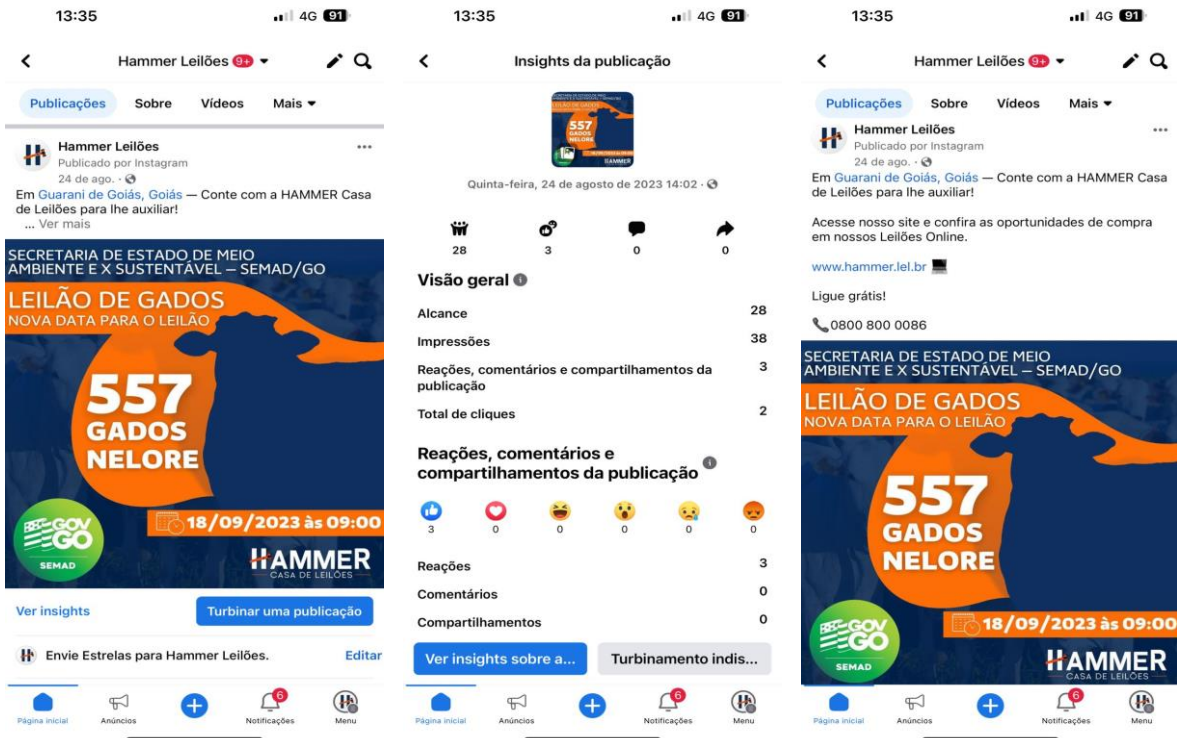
13:35
4G 91

Hammer Leilões 9+

Publicações Sobre Vídeos Mais

Hammer Leilões
Publicado por Instagram
24 de ago. ·

Em Guarani de Goiás, Goiás — Conte com a HAMMER Casa de Leilões para lhe auxiliar!
... Ver mais

SECRETARIA DE ESTADO DE MEIO AMBIENTE E X SUSTENTÁVEL – SEMAD/GO
LEILÃO DE GADOS
NOVA DATA PARA O LEILÃO
557 GADOS NELORE
18/09/2023 às 09:00
GOV GO
SEMAD
HAMMER
CASA DE LEILÕES

Ver insights
Turbinar uma publicação

Envie Estrelas para Hammer Leilões.
Editar

Página inicial Anúncios Notificações 6 Menu

13:35
4G 91

Insights da publicação

Quinta-feira, 24 de agosto de 2023 14:02 ·

| 28 | 3 | 0 | 0 |
|---|---|---|---|

Visão geral

| Alcance | 28 |
|---|---|
| Impressões | 38 |
| Reações, comentários e compartilhamentos da publicação | 3 |
| Total de cliques | 2 |

Reações, comentários e compartilhamentos da publicação

3 0 0 0 0 0

| Reações | 3 |
|---|---|
| Comentários | 0 |
| Compartilhamentos | 0 |

Ver insights sobre a...
Turbinamento indis...

Página inicial Anúncios Notificações 6 Menu

13:35
4G 91

Hammer Leilões 9+

Publicações Sobre Vídeos Mais

Hammer Leilões
Publicado por Instagram
24 de ago. ·

Em Guarani de Goiás, Goiás — Conte com a HAMMER Casa de Leilões para lhe auxiliar!

Acesse nosso site e confira as oportunidades de compra em nossos Leilões Online.

www.hammer.lel.br

Ligue grátis!

0800 800 0086

SECRETARIA DE ESTADO DE MEIO AMBIENTE E X SUSTENTÁVEL – SEMAD/GO
LEILÃO DE GADOS
NOVA DATA PARA O LEILÃO
557 GADOS NELORE
18/09/2023 às 09:00
GOV GO
SEMAD
HAMMER
CASA DE LEILÕES

Página inicial Anúncios Notificações 6 Menu